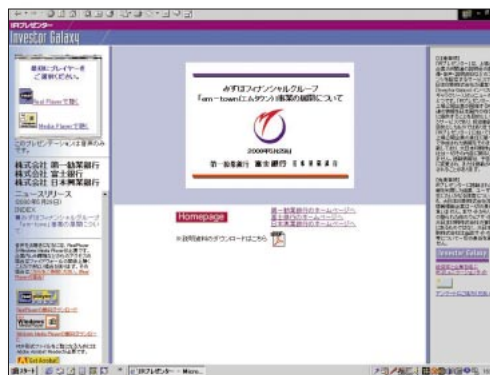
IRプレゼンター
Investor Galaxy

最初にプレイヤーをご選択ください。

Real Playerで聞く

Media Playerで聞く

このプレゼンテーションは音声のみです。

株式会社 第一勧業銀行
株式会社 富士銀行
株式会社 日本興業銀行

ニュースリリース
2000年5月26日
INDEX
▶みずほフィナンシャルグループ「em-town」事業の展開につい

みずほフィナンシャルグループ
「em-town(エムタウン)」事業の展開について
2000年5月26日
第一勧業銀行 富士銀行 日本興業銀行

Homepage
第一勧業銀行のホームページへ
富士銀行のホームページへ
日本興業銀行のホームページへ

※説明資料のダウンロードはこちら

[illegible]

Windows Media

Get Acrobat Reader

Investor Galaxy

スタート
IRプレゼンター - Micro...